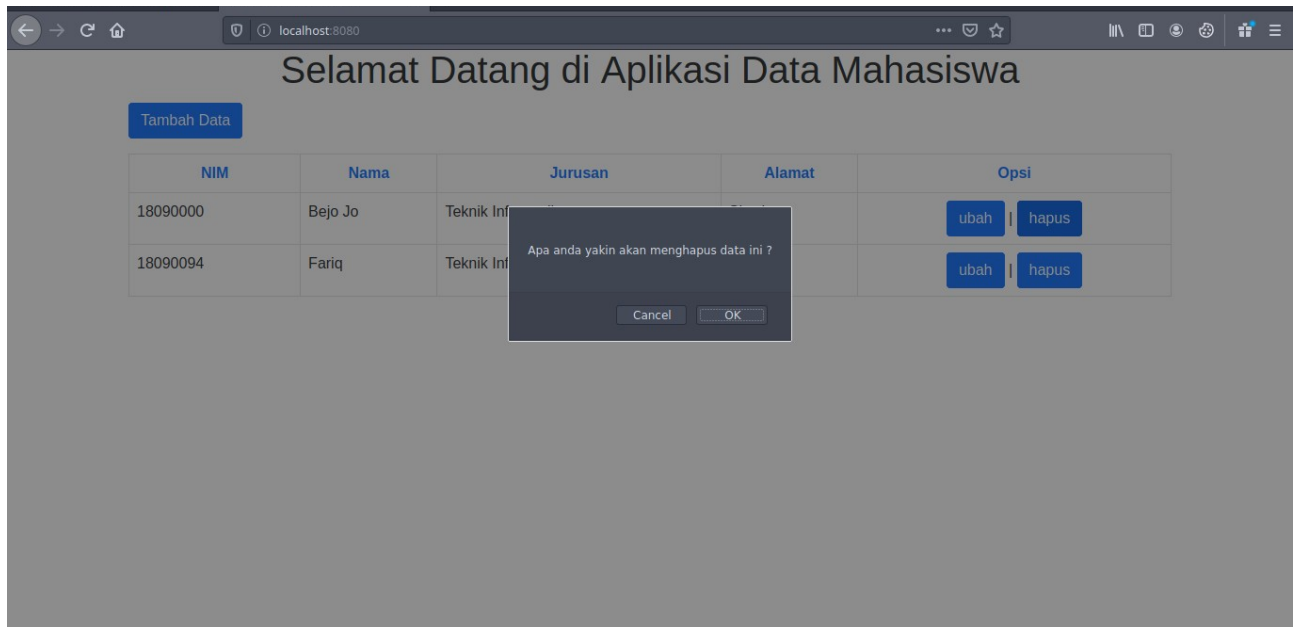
localhost:8080

Selamat Datang di Aplikasi Data Mahasiswa

Tambah Data

| NIM | Nama | Jurusan | Alamat | Opsi |
|---|---|---|---|---|
| 18090000 | Bejo Jo | Teknik Inf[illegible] | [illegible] | ubah \| hapus |
| 18090094 | Fariq | Teknik Inf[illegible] | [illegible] | ubah \| hapus |

Apa anda yakin akan menghapus data ini ?

Cancel OK